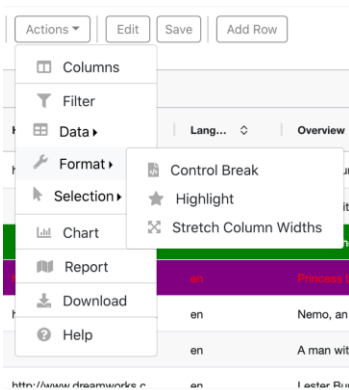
Actions ▾ Edit Save Add Row

Columns
Filter
Data ▸
Format ▸
Selection ▸
Chart
Report
Download
Help

Control Break
Highlight
Stretch Column Widths

Lang... ◇
Overview
en
Princess
en
Nemo, an
en
A man wit
http://www.dreamworks.c
en
Lester Bu